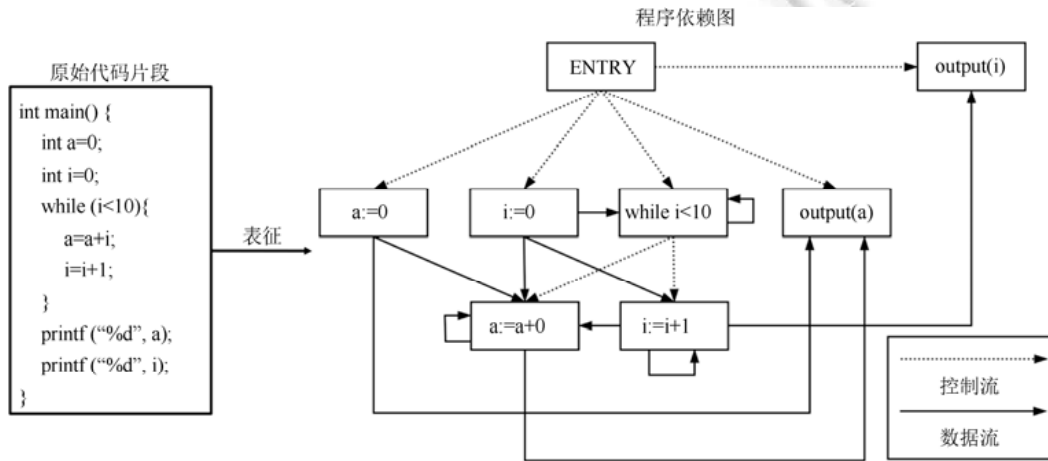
原始代码片段

int main() {
int a=0;
int i=0;
while (i<10){
a=a+i;
i=i+1;
}
printf (“%d”, a);
printf (“%d”, i);
}

表征

程序依赖图

ENTRY

output(i)

a:=0

i:=0

while i<10

output(a)

a:=a+0

i:=i+1

控制流

数据流